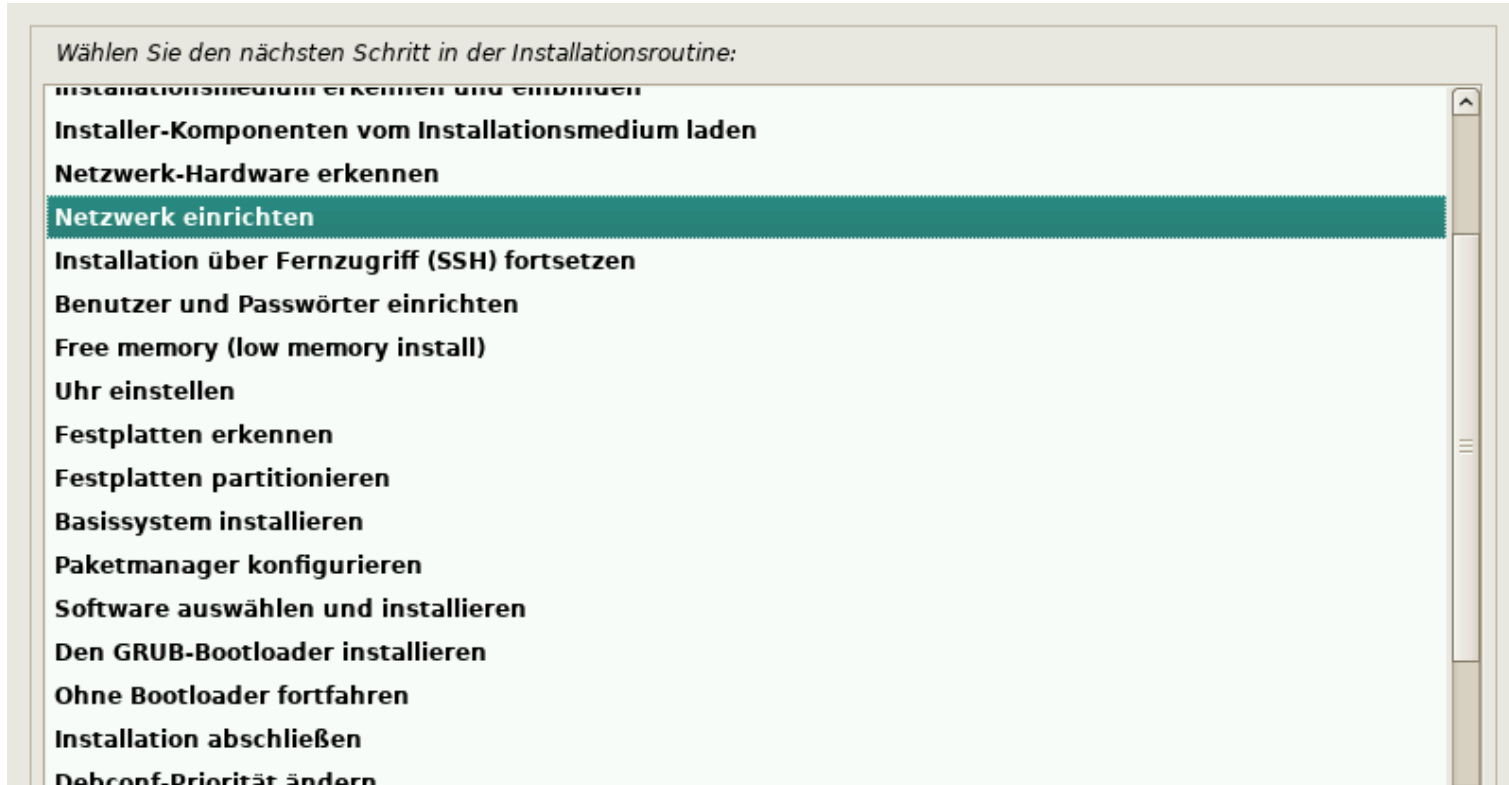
Wählen Sie den nächsten Schritt in der Installationsroutine:

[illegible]
Installer-Komponenten vom Installationsmedium laden
Netzwerk-Hardware erkennen
Netzwerk einrichten
Installation über Fernzugriff (SSH) fortsetzen
Benutzer und Passwörter einrichten
Free memory (low memory install)
Uhr einstellen
Festplatten erkennen
Festplatten partitionieren
Basissystem installieren
Paketmanager konfigurieren
Software auswählen und installieren
Den GRUB-Bootloader installieren
Ohne Bootloader fortfahren
Installation abschließen
Debconf-Priorität ändern